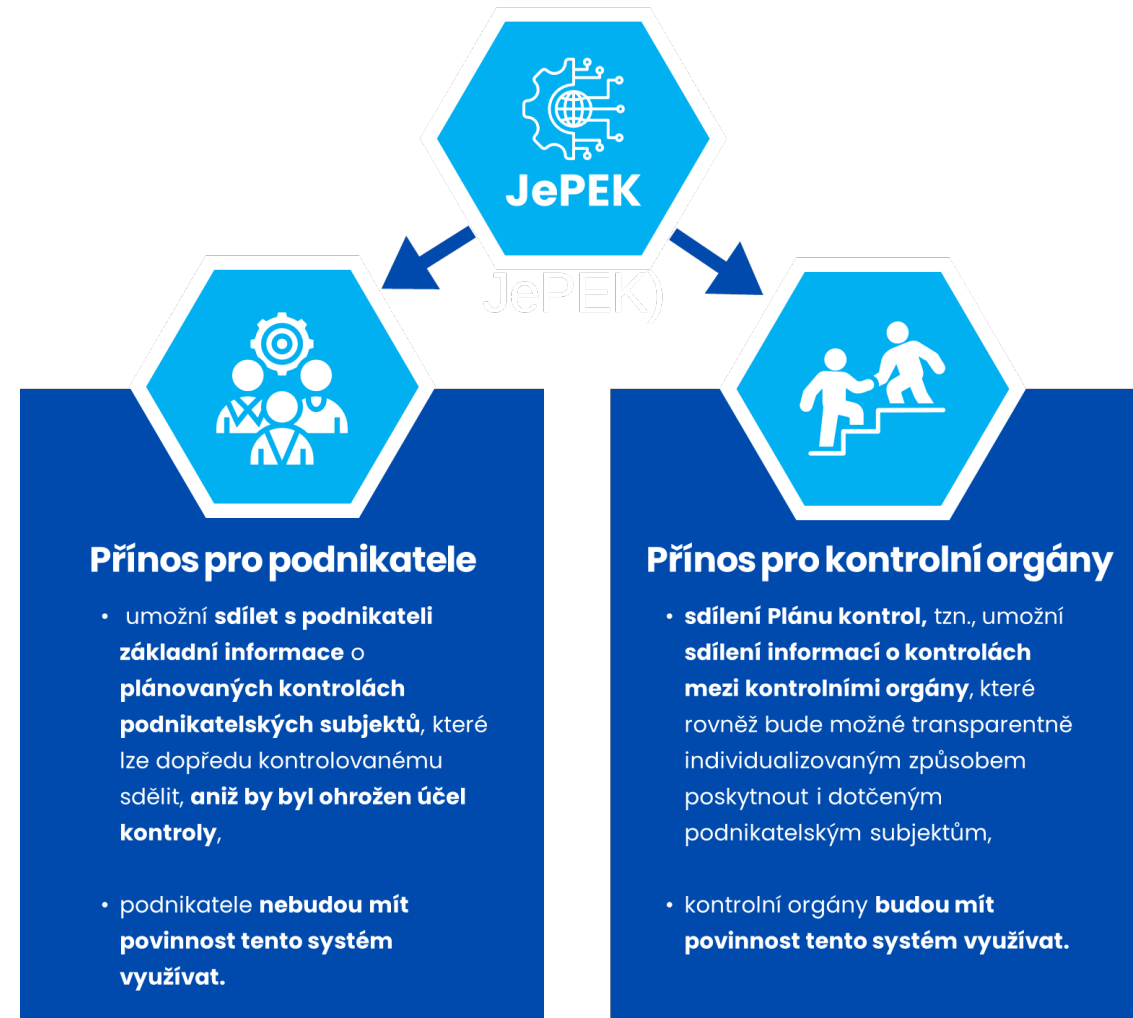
JePEK

JePEK)

Přínos pro podnikatele

• umožní sdílet s podnikateli základní informace o plánovaných kontrolách podnikatelských subjektů, které lze dopředu kontrolovanému sdělit, aniž by byl ohrožen účel kontroly,

• podnikatele nebudou mít povinnost tento systém využívat.

Přínos pro kontrolní orgány

• sdílení Plánu kontrol, tzn., umožní sdílení informací o kontrolách mezi kontrolními orgány, které rovněž bude možné transparentně individualizovaným způsobem poskytnout i dotčeným podnikatelským subjektům,

• kontrolní orgány budou mít povinnost tento systém využívat.